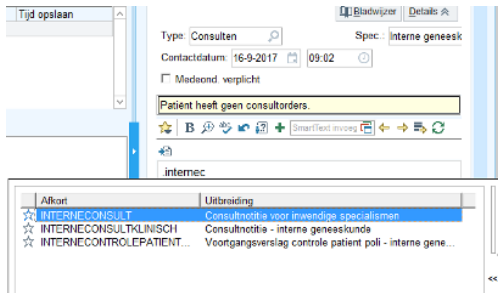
Tijd opslaan

Bladwijzer Details

Type: Consulten

Spec.: Interne geneesk

Contactdatum: 16-9-2017 09:02

Medeond. verplicht

Patiënt heeft geen consultorders.

B

SmartText invoeg

.internec

| Afkort | Uitbreiding |
|---|---|
| INTERNECONSULT | Consultnotitie voor inwendige specialismen |
| INTERNECONSULTKLINISCH | Consultnotitie - interne geneeskunde |
| INTERNECONTROLEPATIENT... | Voortgangsverslag controle patient poli - interne gene... |

<<